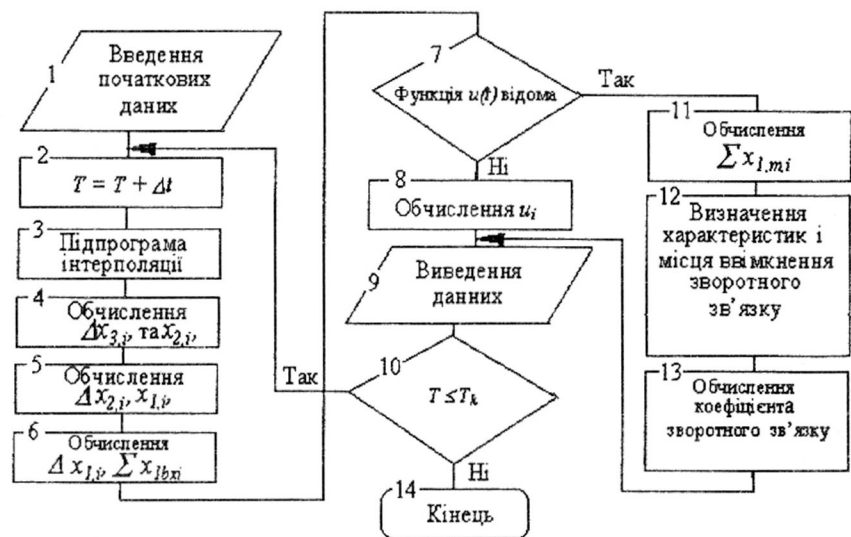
1
Введення початкових даних

2
$T = T + \Delta t$

3
Підпрограма інтерполяції

4
Обчислення $\Delta x_{3,i}$, та $x_{2,i}$,

5
Обчислення $\Delta x_{2,i}$, $x_{1,i}$,

6
Обчислення $\Delta x_{1,i}$, $\sum x_{1bxi}$

7
Функція $u(t)$ відома

Так

Ні

8
Обчислення $u_i$

9
Виведення данних

10
$T \leq T_k$

Так

Ні

14
Кінець

11
Обчислення $\sum x_{1,mi}$

12
Визначення характеристик і місця ввімкнення зворотного зв'язку

13
Обчислення коефіцієнта зворотного зв'язку